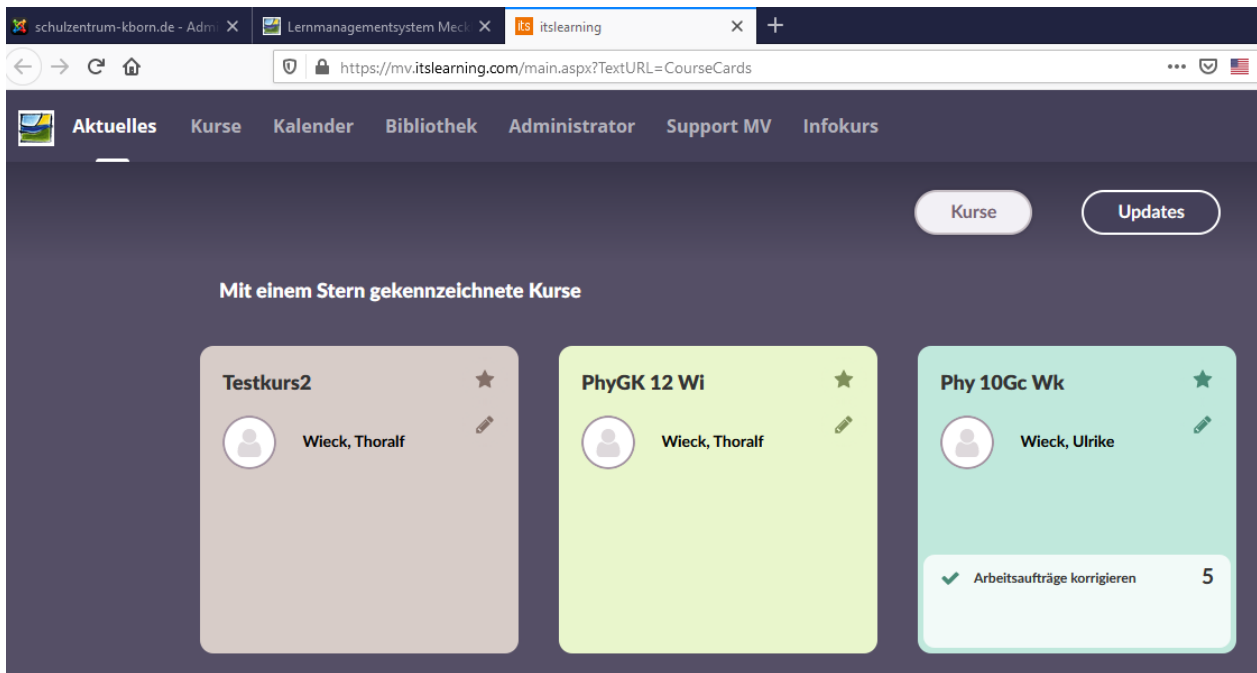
schulzentrum-kborn.de - Admi
Lernmanagementsystem Meck
its itslearning
https://mv.itslearning.com/main.aspx?TextURL=CourseCards

Aktuelles Kurse Kalender Bibliothek Administrator Support MV Infokurs

Kurse
Updates

Mit einem Stern gekennzeichnete Kurse

Testkurs2
Wieck, Thoralf

PhyGK 12 Wi
Wieck, Thoralf

Phy 10Gc Wk
Wieck, Ulrike
Arbeitsaufträge korrigieren 5